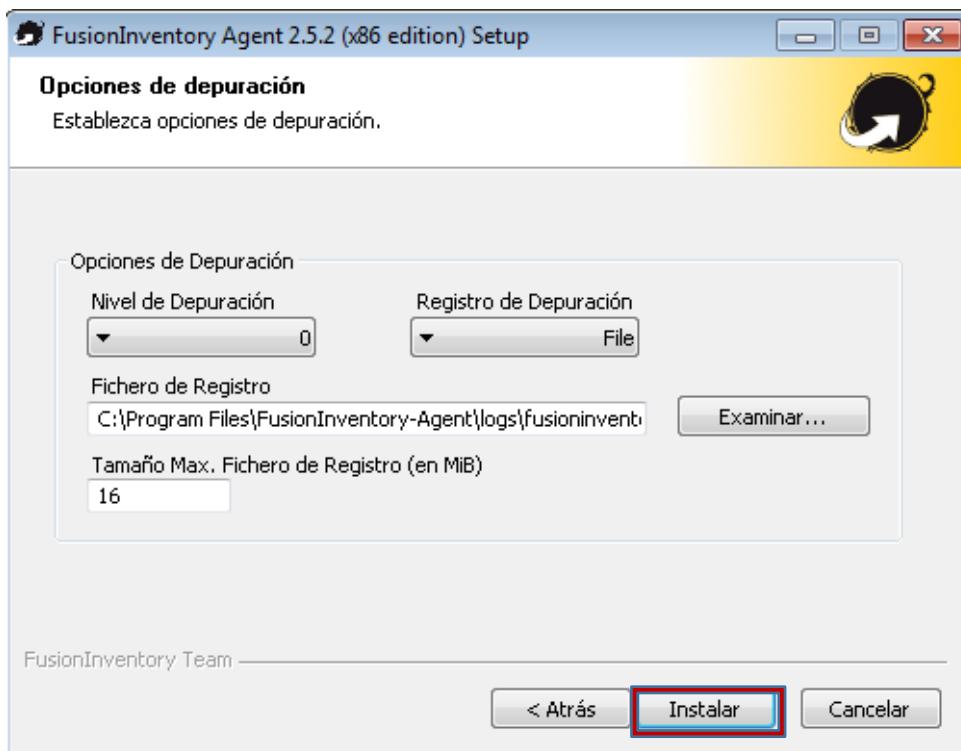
FusionInventory Agent 2.5.2 (x86 edition) Setup

Opciones de depuración

Establezca opciones de depuración.

Opciones de Depuración

Nivel de Depuración

0

Registro de Depuración

File

Fichero de Registro

C:\Program Files\FusionInventory-Agent\logs\fusioninvent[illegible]

Examinar...

Tamaño Max. Fichero de Registro (en MiB)

16

FusionInventory Team

< Atrás

Instalar

Cancelar